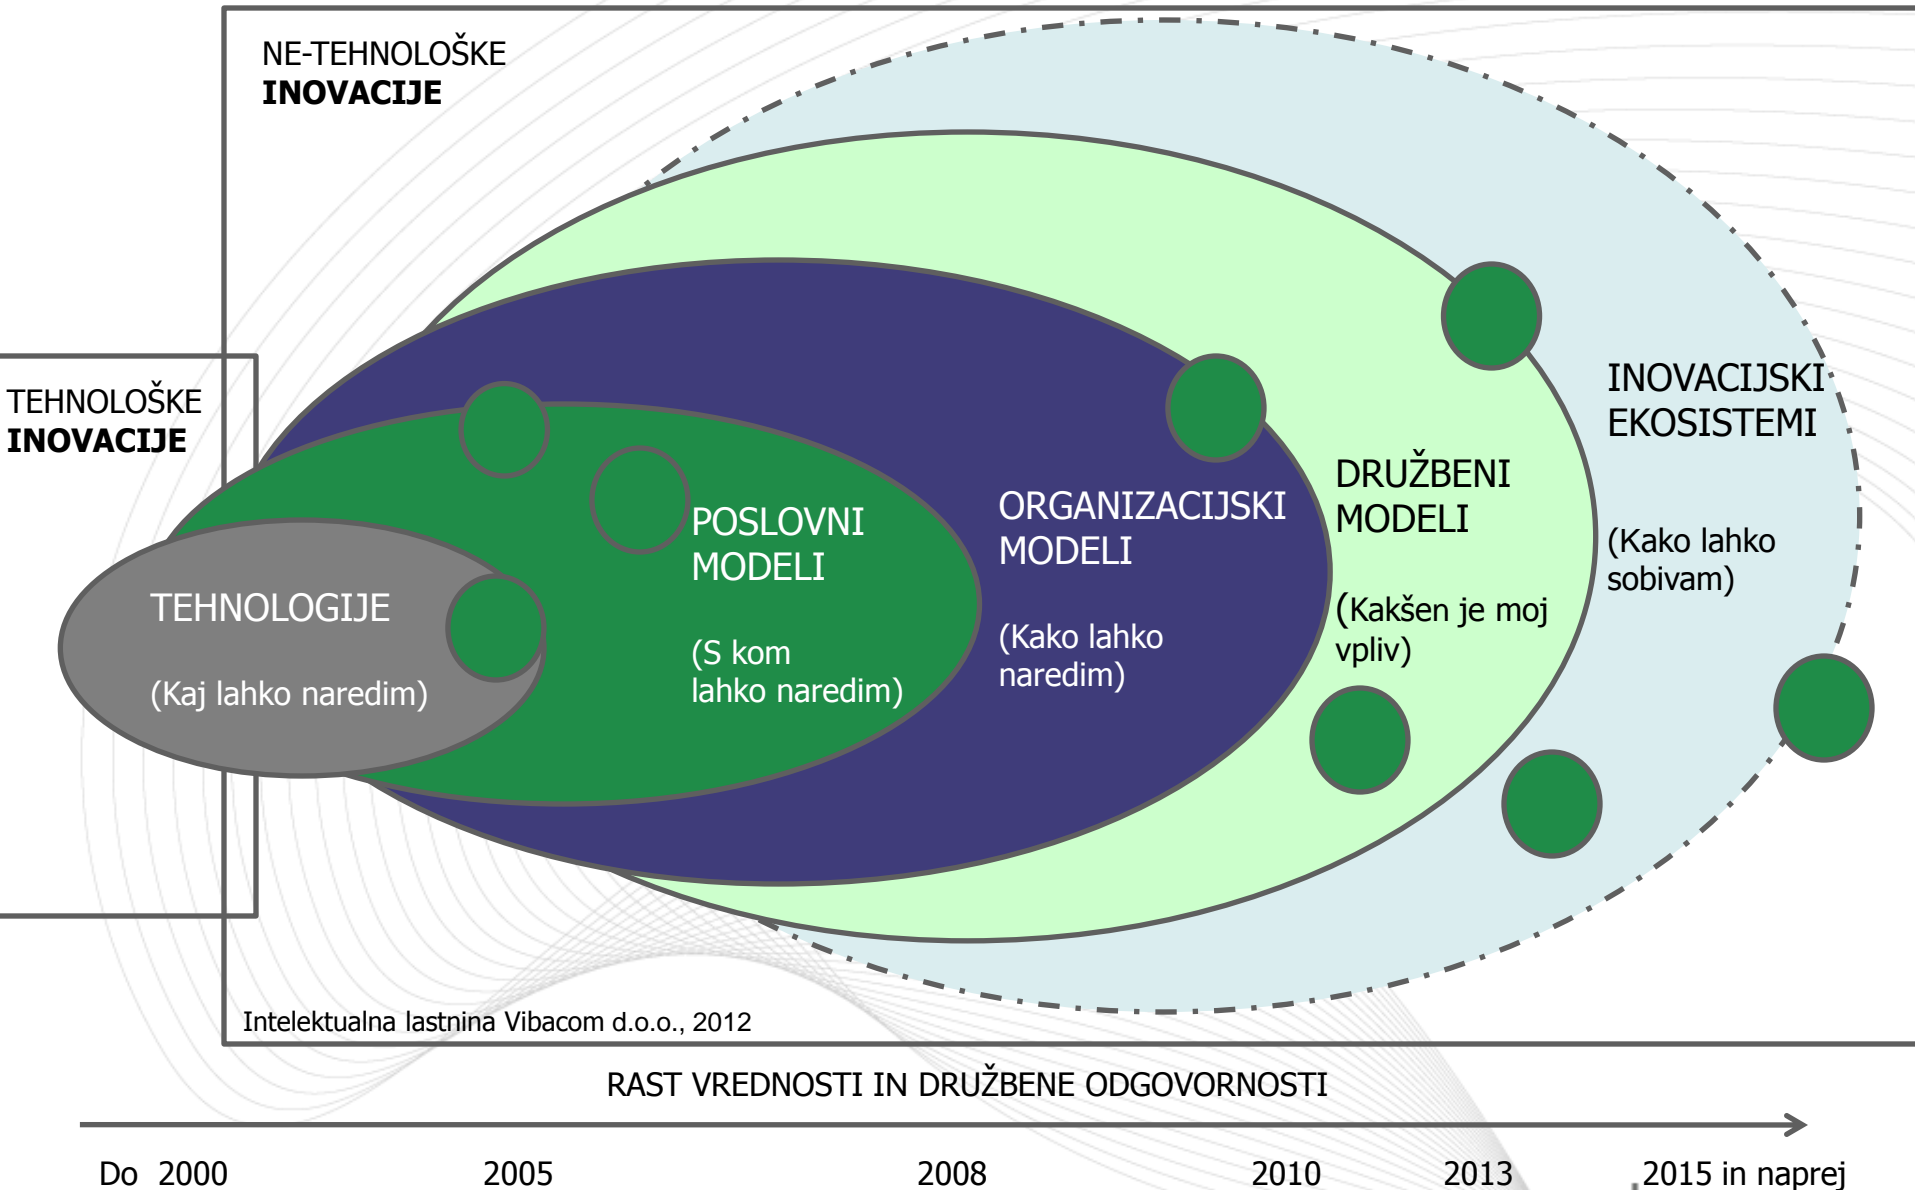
NE-TEHNOLOŠKE
**INOVACIJE**

TEHNOLOŠKE
**INOVACIJE**

TEHNOLOGIJE

(Kaj lahko naredim)

POSLOVNI MODELI

(S kom lahko naredim)

ORGANIZACIJSKI MODELI

(Kako lahko naredim)

DRUŽBENI MODELI

(Kakšen je moj vpliv)

INOVACIJSKI EKOSISTEMI

(Kako lahko sobivam)

Intelektualna lastnina Vibacom d.o.o., 2012

RAST VREDNOSTI IN DRUŽBENE ODGOVORNOSTI

Do 2000 2005 2008 2010 2013 2015 in naprej